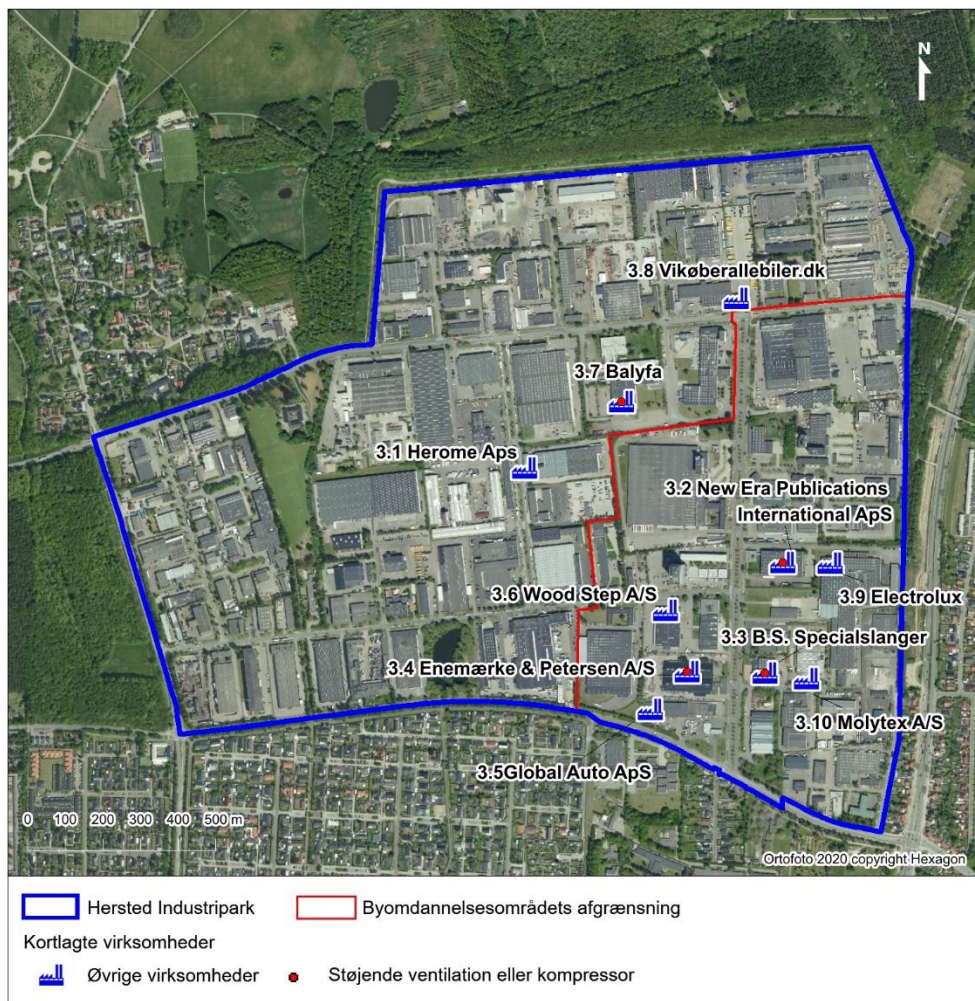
N

3.8 Vikøberallebiler.dk

3.7 Balyfa

3.1 Herome Aps

3.2 New Era Publications International ApS

3.6 Wood Step A/S

3.9 Electrolux

3.3 B.S. Specialslanger

3.4 Enemærke & Petersen A/S

3.10 Molytex A/S

3.5Global Auto ApS

0 100 200 300 400 500 m

Ortofoto 2020 copyright Hexagon

Hersted Industripark

Byomdannelsesområdets afgrænsning

Kortlagte virksomheder

Øvrige virksomheder

Støjende ventilation eller kompressor